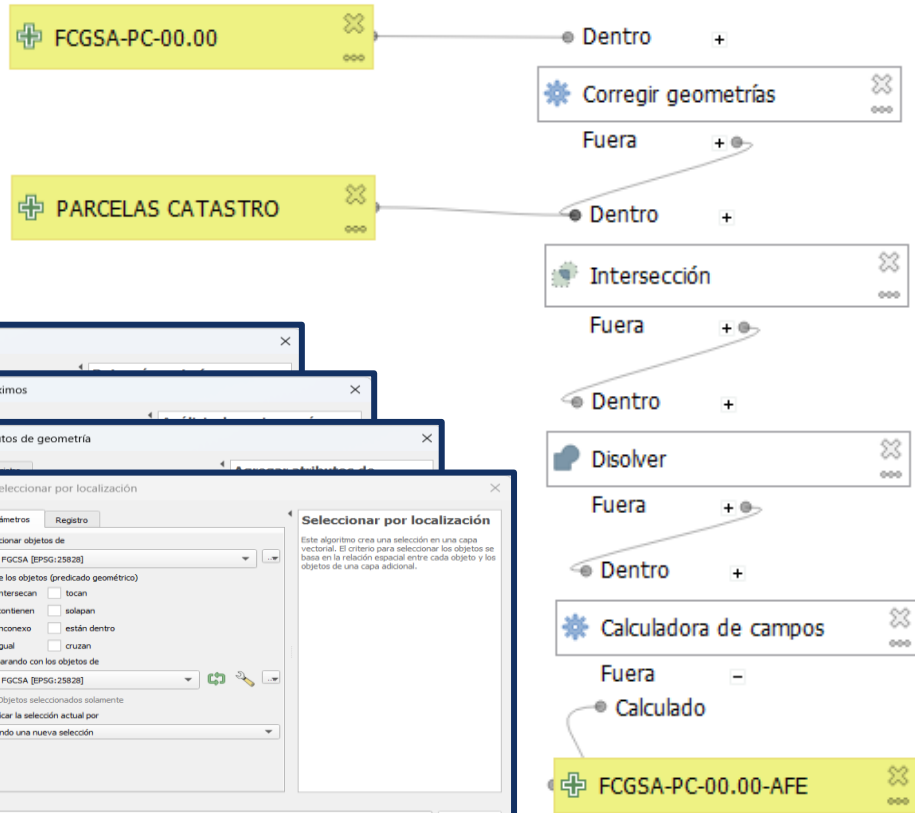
FCGSA-PC-00.00

Dentro +

Corregir geometrías

Fuera +

PARCELAS CATASTRO

Dentro +

Intersección

Fuera +

Dentro +

Disolver

Fuera +

Dentro +

Calculadora de campos

Fuera −

Calculado

FCGSA-PC-00.00-AFE

timos

tos de geometría

Agregar atributos de

eleccionar por localización

ámetros Registro

cionar objetos de

FCGSA [EPSG:25828]

e los objetos (predicado geométrico)

ntersecan tocan

contienen solapan

nconexo están dentro

gual cruzan

arando con los objetos de

FCGSA [EPSG:25828]

Objetos seleccionados solamente

icar la selección actual por

ndo una nueva selección

Seleccionar por localización

Este algoritmo crea una selección en una capa vectorial. El criterio para seleccionar los objetos se basa en la relación espacial entre cada objeto y los objetos de una capa adicional.